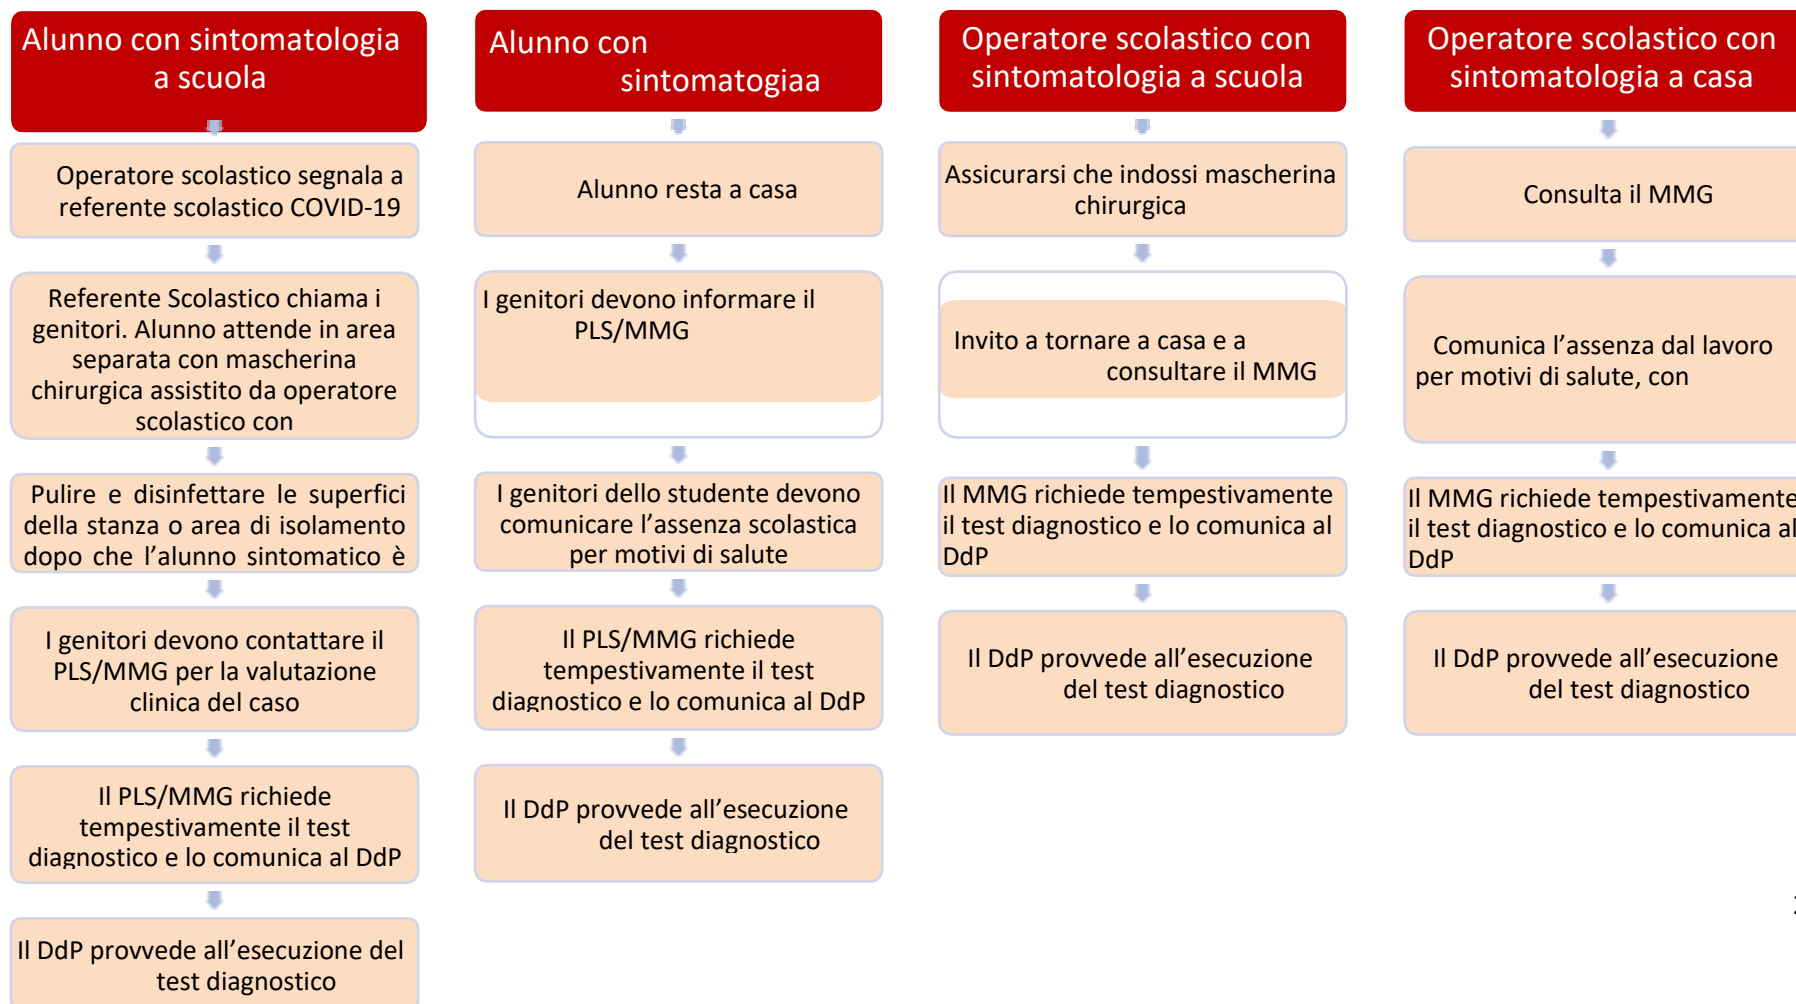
Alunno con sintomatologia a scuola

Operatore scolastico segnala a referente scolastico COVID-19

Referente Scolastico chiama i genitori. Alunno attende in area separata con mascherina chirurgica assistito da operatore scolastico con

Pulire e disinfettare le superfici della stanza o area di isolamento dopo che l'alunno sintomatico è

I genitori devono contattare il PLS/MMG per la valutazione clinica del caso

Il PLS/MMG richiede tempestivamente il test diagnostico e lo comunica al DdP

Il DdP provvede all'esecuzione del test diagnostico

Alunno con sintomatogiaa

Alunno resta a casa

I genitori devono informare il PLS/MMG

I genitori dello studente devono comunicare l'assenza scolastica per motivi di salute

Il PLS/MMG richiede tempestivamente il test diagnostico e lo comunica al DdP

Il DdP provvede all'esecuzione del test diagnostico

Operatore scolastico con sintomatologia a scuola

Assicurarsi che indossi mascherina chirurgica

Invito a tornare a casa e a consultare il MMG

Il MMG richiede tempestivamente il test diagnostico e lo comunica al DdP

Il DdP provvede all'esecuzione del test diagnostico

Operatore scolastico con sintomatologia a casa

Consulta il MMG

Comunica l'assenza dal lavoro per motivi di salute, con

Il MMG richiede tempestivamente il test diagnostico e lo comunica al DdP

Il DdP provvede all'esecuzione del test diagnostico